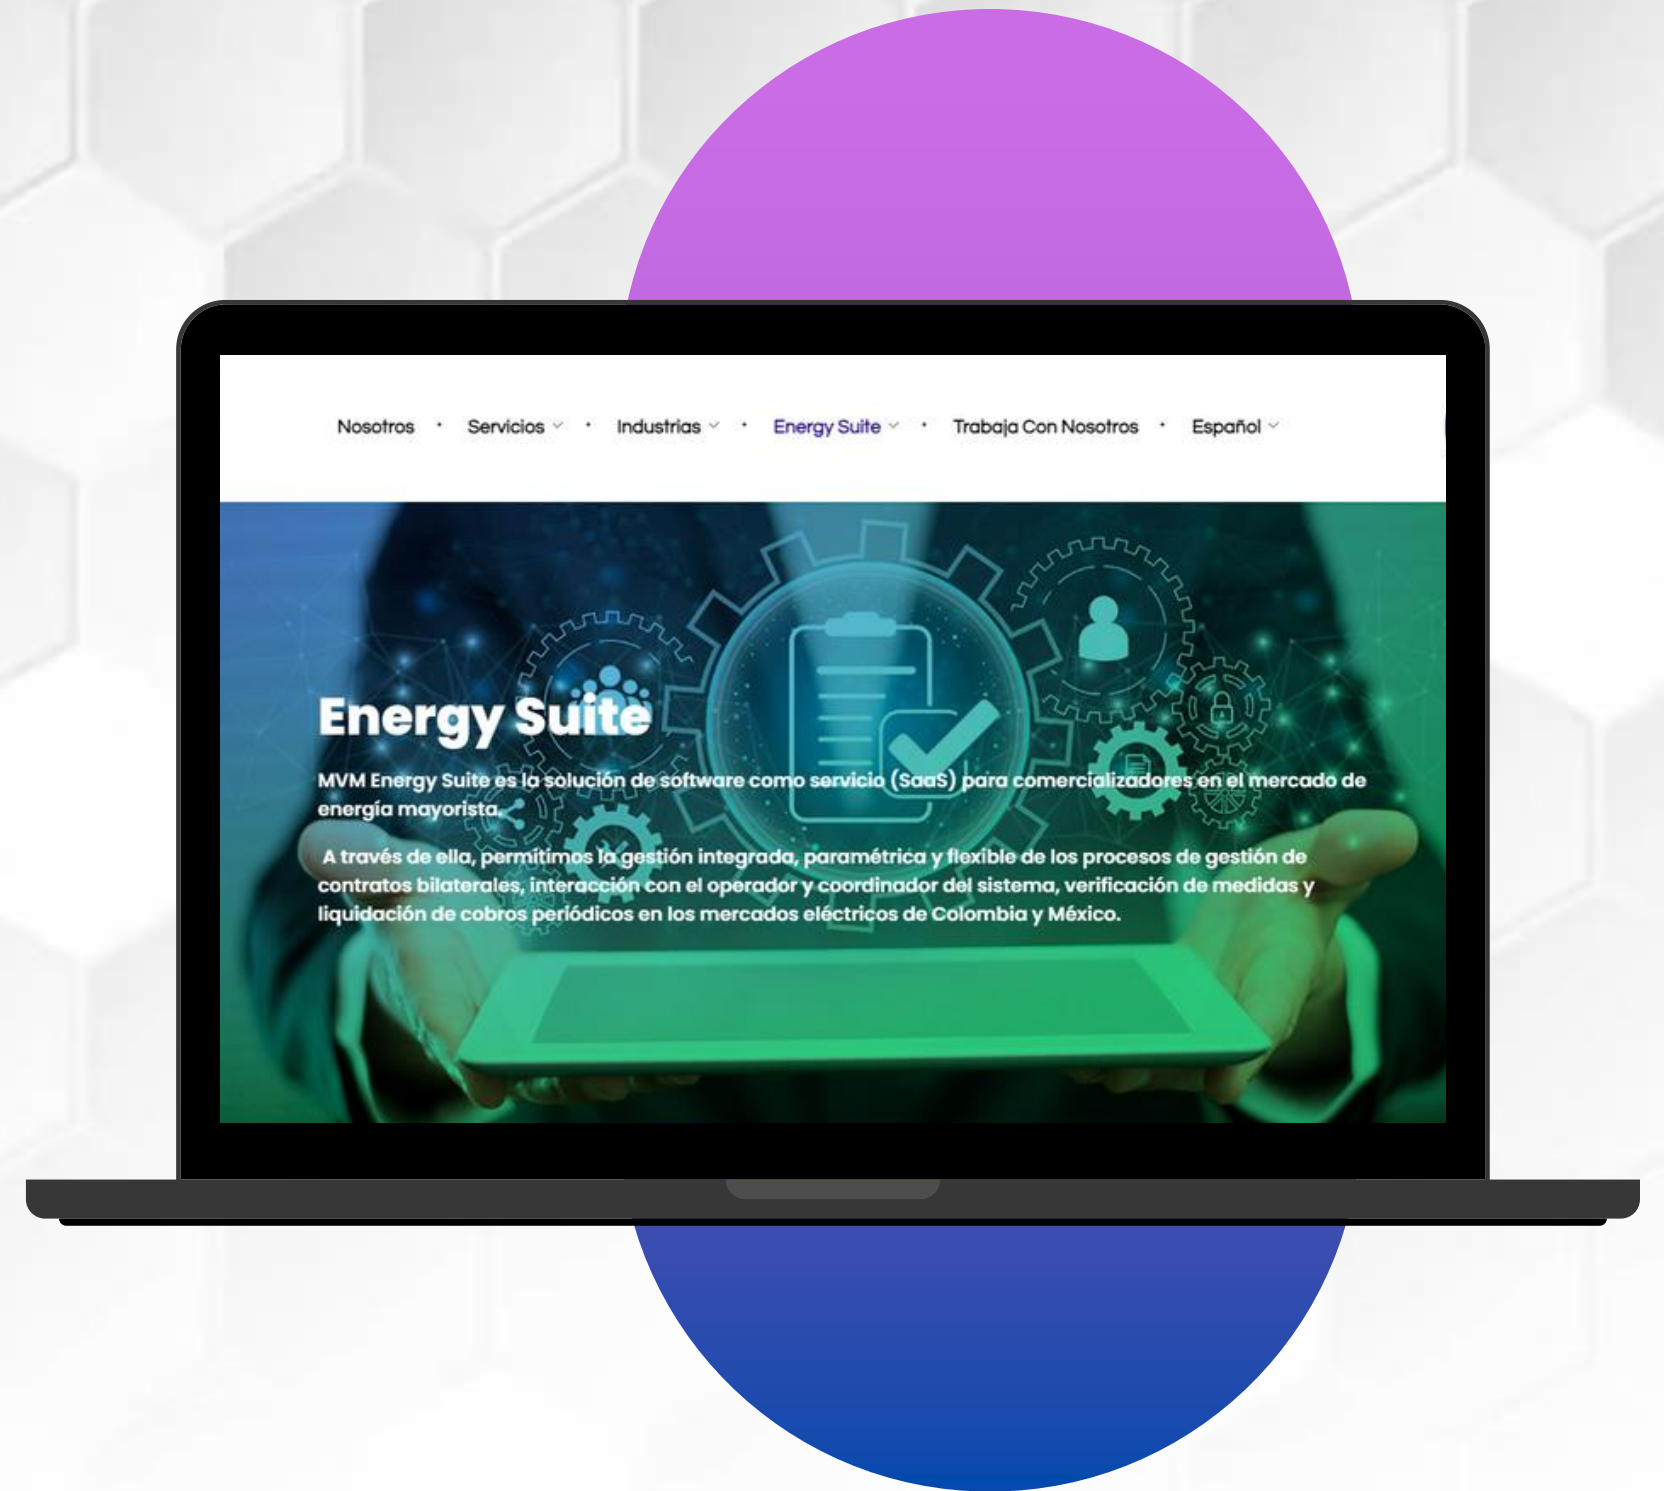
Nosotros • Servicios • Industrias • Energy Suite • Trabaja Con Nosotros • Español

Energy Suite

MVM Energy Suite es la solución de software como servicio (SaaS) para comercializadores en el mercado de energía mayorista.

A través de ella, permitimos la gestión integrada, paramétrica y flexible de los procesos de gestión de contratos bilaterales, interacción con el operador y coordinador del sistema, verificación de medidas y liquidación de cobros periódicos en los mercados eléctricos de Colombia y México.